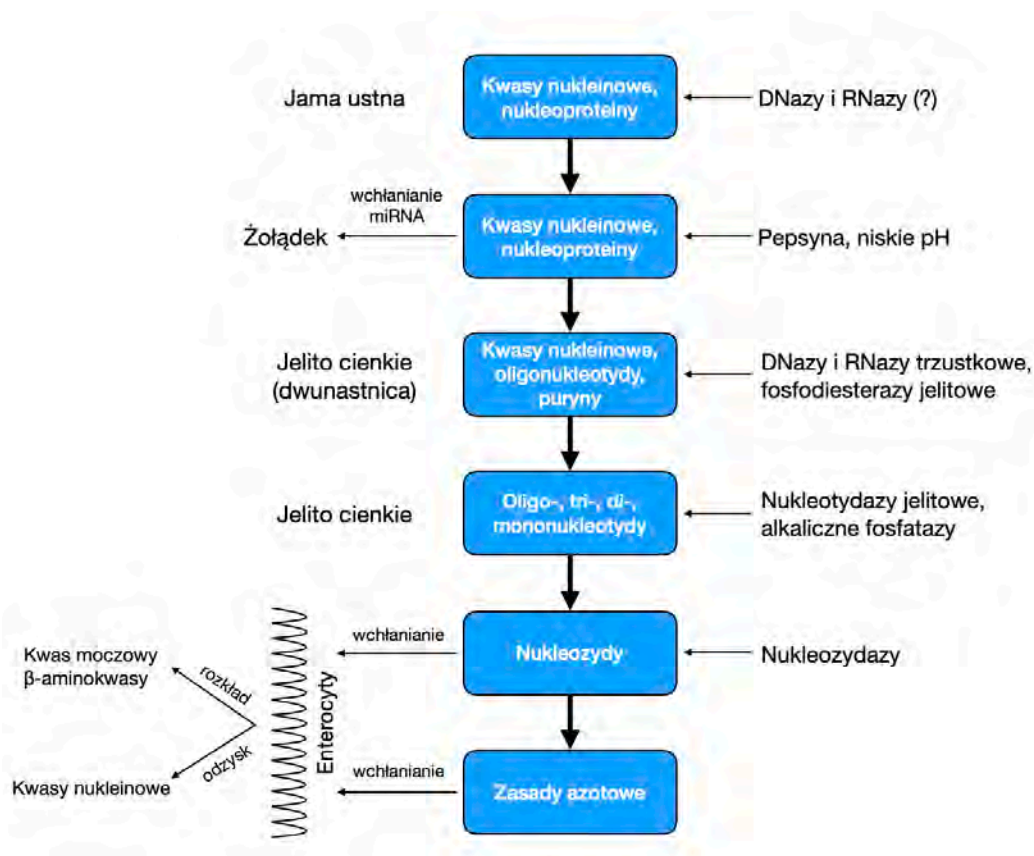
Jama ustna

Kwasy nukleinowe, nukleoproteiny

DNazy i RNazy (?)

wchłanianie miRNA

Żołądek

Kwasy nukleinowe, nukleoproteiny

Pepsyna, niskie pH

Jelito cienkie (dwunastnica)

Kwasy nukleinowe, oligonukleotydy, puryny

DNazy i RNazy trzustkowe, fosfodiesterazy jelitowe

Jelito cienkie

Oligo-, tri-, di-, mononukleotydy

Nukleotydazy jelitowe, alkaliczne fosfatazy

Kwas moczowy β-aminokwasy

rozkład

wchłanianie

Nukleozydy

Nukleozydazy

Enterocyty

odzysk

Kwasy nukleinowe

wchłanianie

Zasady azotowe